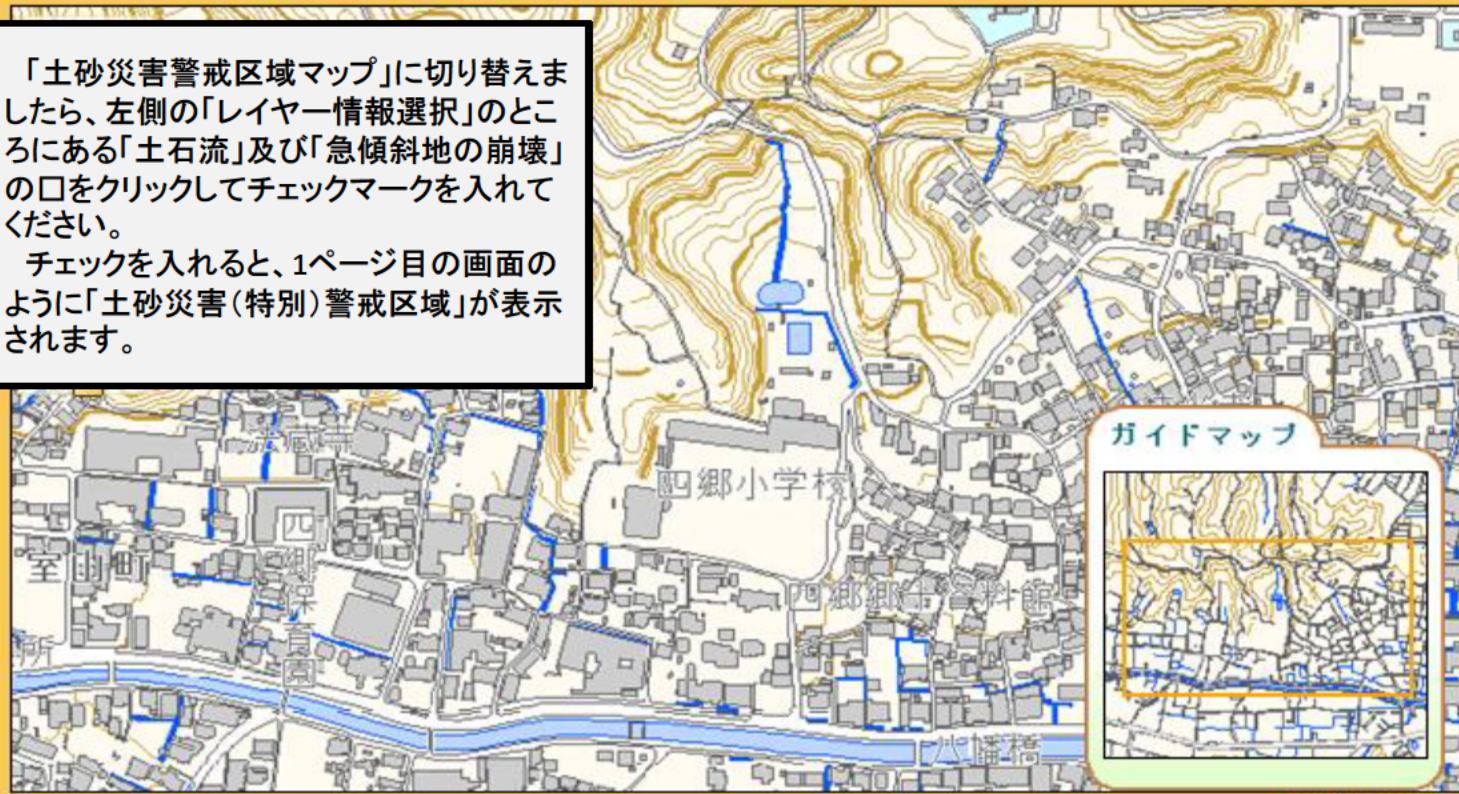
「土砂災害警戒区域マップ」に切り替えましたら、左側の「レイヤー情報選択」のところにある「土石流」及び「急傾斜地の崩壊」の口をクリックしてチェックマークを入れてください。

チェックを入れると、1ページ目の画面のように「土砂災害(特別)警戒区域」が表示されます。

四郷小学校

室山町

四郷保育園

四郷郷土資料館

八幡橋

ガイドマップ